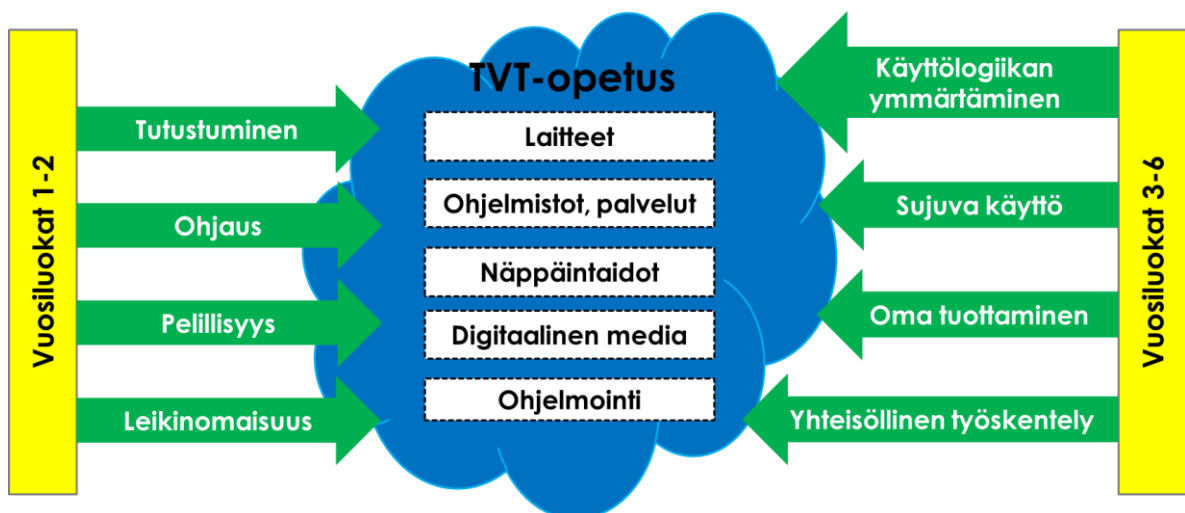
Vuosiluokat 1-2

Tutustuminen

Ohjaus

Pelillisyys

Leikinomaisuus

TVT-opetus

Laitteet

Ohjelmistot, palvelut

Näppäintaidot

Digitaalinen media

Ohjelmointi

Käyttölogiikan ymmärtäminen

Sujuva käyttö

Oma tuottaminen

Yhteisöllinen työskentely

Vuosiluokat 3-6